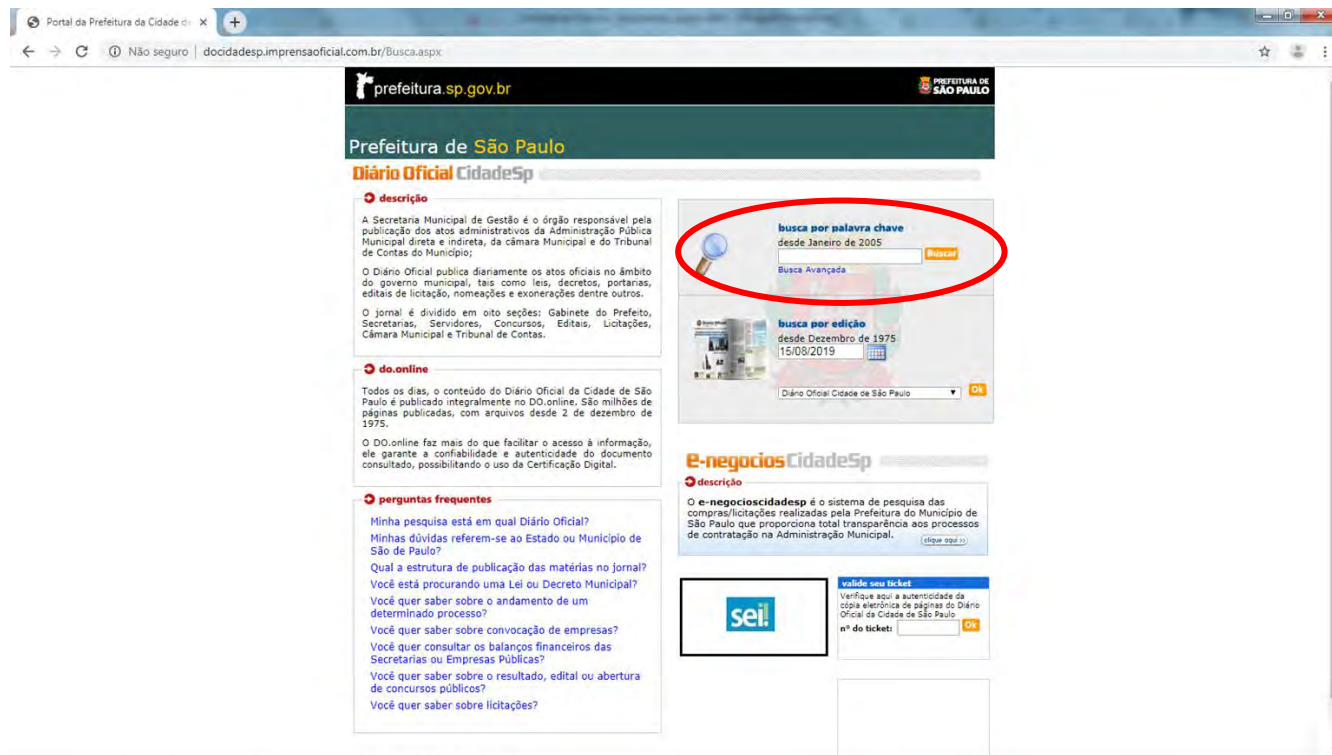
Portal da Prefeitura da Cidade d ×

Não seguro | docidadesp.imprensaoficial.com.br/Busca.aspx

prefeitura.sp.gov.br

PREFEITURA DE SÃO PAULO

Prefeitura de São Paulo

Diário Oficial CidadeSp

descrição

A Secretaria Municipal de Gestão é o órgão responsável pela publicação dos atos administrativos da Administração Pública Municipal direta e indireta, da câmara Municipal e do Tribunal de Contas do Município;

O Diário Oficial publica diariamente os atos oficiais no âmbito do governo municipal, tais como leis, decretos, portarias, editais de licitação, nomeações e exonerações dentre outros.

O jornal é dividido em oito seções: Gabinete do Prefeito, Secretarias, Servidores, Concursos, Editais, Licitações, Câmara Municipal e Tribunal de Contas.

do.online

Todos os dias, o conteúdo do Diário Oficial da Cidade de São Paulo é publicado integralmente no DO.online. São milhões de páginas publicadas, com arquivos desde 2 de dezembro de 1975.

O DO.online faz mais do que facilitar o acesso à informação, ele garante a confiabilidade e autenticidade do documento consultado, possibilitando o uso da Certificação Digital.

perguntas frequentes

Minha pesquisa está em qual Diário Oficial?
Minhas dúvidas referem-se ao Estado ou Município de São Paulo?
Qual a estrutura de publicação das matérias no jornal?
Você está procurando uma Lei ou Decreto Municipal?
Você quer saber sobre o andamento de um determinado processo?
Você quer saber sobre convocação de empresas?
Você quer consultar os balanços financeiros das Secretarias ou Empresas Públicas?
Você quer saber sobre o resultado, edital ou abertura de concursos públicos?
Você quer saber sobre licitações?

busca por palavra chave
desde Janeiro de 2005
Buscar
Busca Avançada

busca por edição
desde Dezembro de 1975
15/08/2019
Diário Oficial Cidade de São Paulo
Ok

e-negocios CidadeSp
descrição
O e-negocioscidadesp é o sistema de pesquisa das compras/licitações realizadas pela Prefeitura do Município de São Paulo que proporciona total transparência aos processos de contratação na Administração Municipal.
clique aqui

sei!

valide seu ticket
Verifique aqui a autenticidade da cópia eletrônica de páginas do Diário Oficial da Cidade de São Paulo
nº do ticket:
Ok